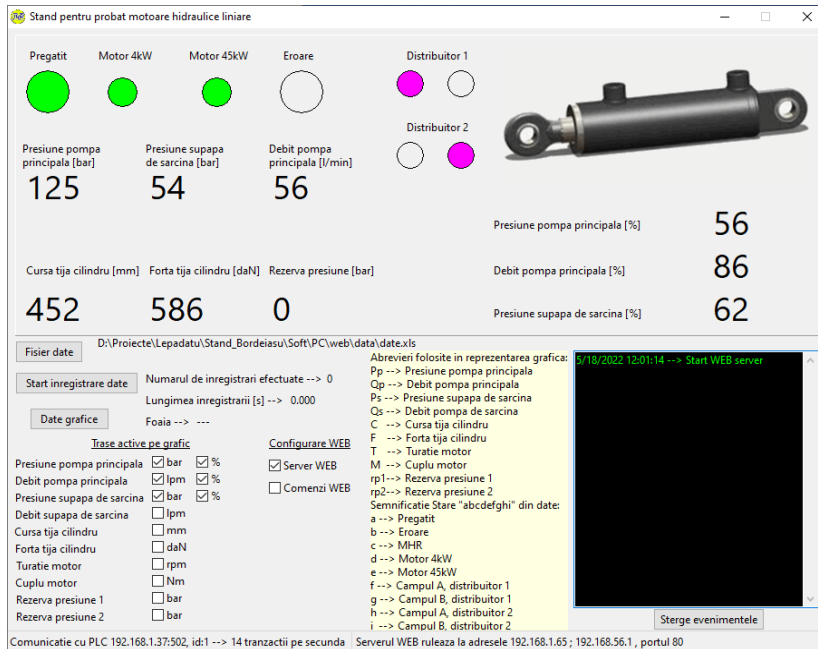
Stand pentru probat motoare hidraulice liniare

Pregatit

Motor 4kW

Motor 45kW

Eroare

Distribuitor 1

Distribuitor 2

Presiune pompa principala [bar]
125

Presiune supapa de sarcina [bar]
54

Debit pompa principala [l/min]
56

Presiune pompa principala [%] 56

Debit pompa principala [%] 86

Presiune supapa de sarcina [%] 62

Cursa tija cilindru [mm]
452

Forta tija cilindru [daN]
586

Rezerva presiune [bar]
0

Fisier date

D:\Proiecte\Lepadatu\Stand_Bordeiasu\Soft\PC\web\data\date.xls

Start inregistrare date

Numarul de inregistrari efectuate --> 0

Lungimea inregistrarii [s] --> 0.000

Date grafice

Foaia --> ---

Trase active pe grafic

| | | |
|---|---|---|
| Presiune pompa principala | ☑ bar | ☑ % |
| Debit pompa principala | ☑ lpm | ☑ % |
| Presiune supapa de sarcina | ☑ bar | ☑ % |
| Debit supapa de sarcina | ☐ lpm | |
| Cursa tija cilindru | ☐ mm | |
| Forta tija cilindru | ☐ daN | |
| Turatie motor | ☐ rpm | |
| Cuplu motor | ☐ Nm | |
| Rezerva presiune 1 | ☐ bar | |
| Rezerva presiune 2 | ☐ bar | |

Configurare WEB
☑ Server WEB
☐ Comenzi WEB

Abrevieri folosite in reprezentarea grafica:
Pp --> Presiune pompa principala
Qp --> Debit pompa principala
Ps --> Presiune supapa de sarcina
Qs --> Debit pompa de sarcina
C --> Cursa tija cilindru
F --> Forta tija cilindru
T --> Turatie motor
M --> Cuplu motor
rp1--> Rezerva presiune 1
rp2--> Rezerva presiune 2
Semnificatie Stare "abcdefghi" din date:
a --> Pregatit
b --> Eroare
c --> MHR
d --> Motor 4kW
e --> Motor 45kW
f --> Campul A, distribuitor 1
g --> Campul B, distribuitor 1
h --> Campul A, distribuitor 2
i --> Campul B, distribuitor 2

5/18/2022 12:01:14 --> Start WEB server

Sterge evenimentele

Comunicatie cu PLC 192.168.1.37:502, id:1 --> 14 tranzactii pe secunda

Serverul WEB ruleaza la adresele 192.168.1.65 ; 192.168.56.1 , portul 80